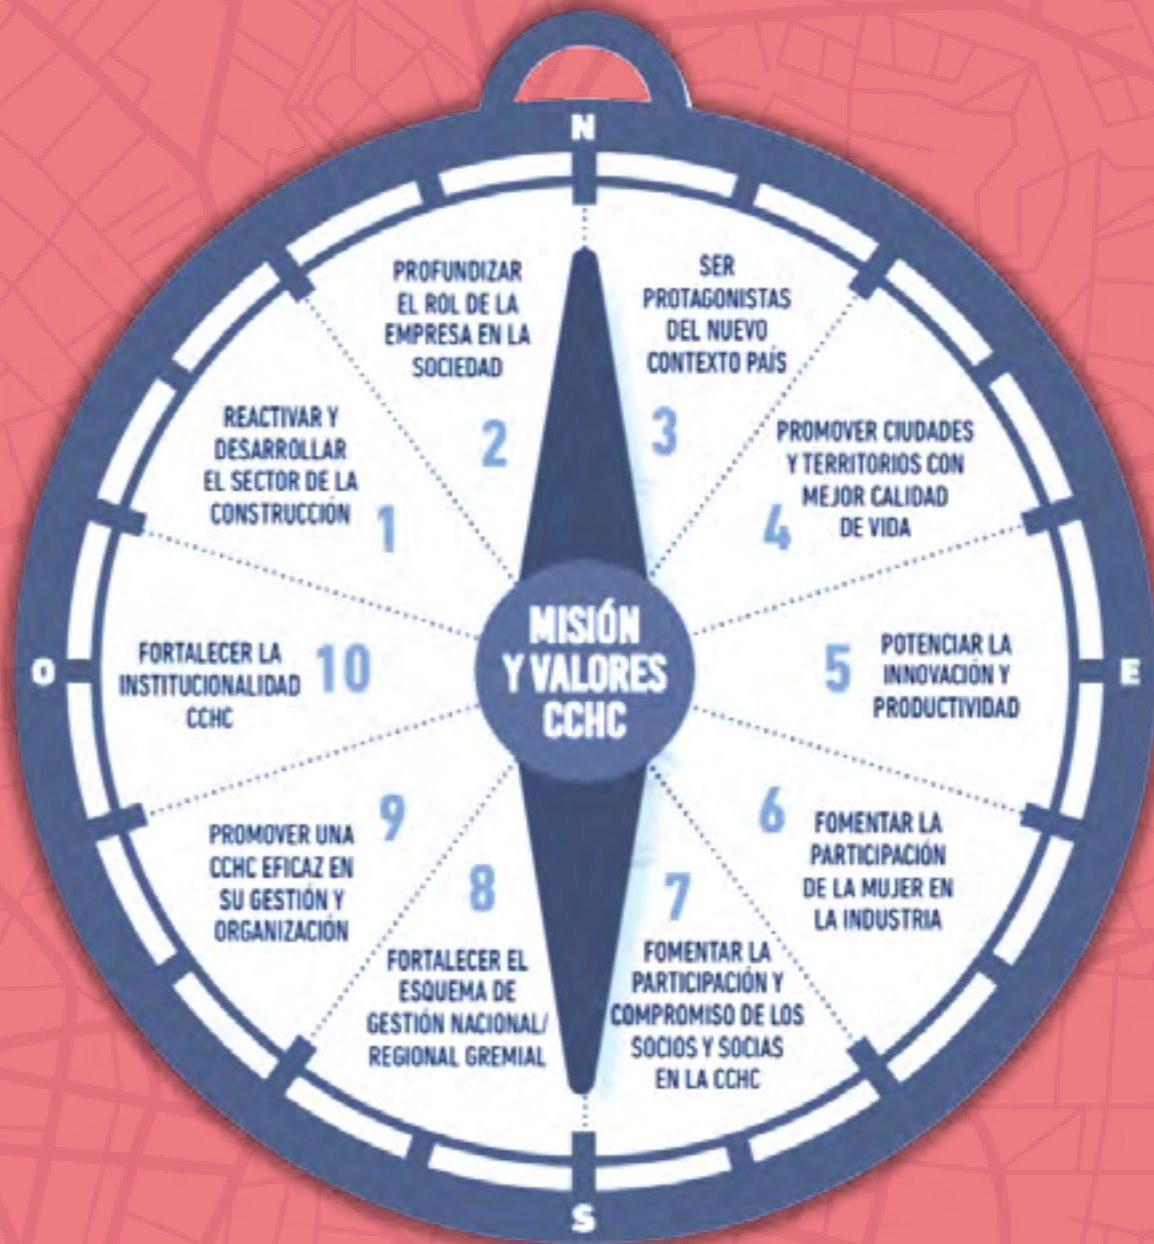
N

PROFUNDIZAR EL ROL DE LA EMPRESA EN LA SOCIEDAD
2

SER PROTAGONISTAS DEL NUEVO CONTEXTO PAÍS
3

REACTIVAR Y DESARROLLAR EL SECTOR DE LA CONSTRUCCIÓN
1

PROMOVER CIUDADES Y TERRITORIOS CON MEJOR CALIDAD DE VIDA
4

O

FORTALECER LA INSTITUCIONALIDAD CCHC
10

MISIÓN Y VALORES CCHC

5
POTENCIAR LA INNOVACIÓN Y PRODUCTIVIDAD

E

PROMOVER UNA CCHC EFICAZ EN SU GESTIÓN Y ORGANIZACIÓN
9

6
FOMENTAR LA PARTICIPACIÓN DE LA MUJER EN LA INDUSTRIA

8
FORTALECER EL ESQUEMA DE GESTIÓN NACIONAL/ REGIONAL GREMIAL

7
FOMENTAR LA PARTICIPACIÓN Y COMPROMISO DE LOS SOCIOS Y SOCIAS EN LA CCHC

S